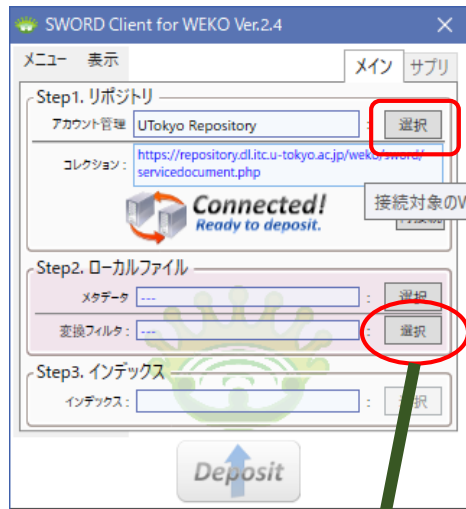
SWORD Client for WEKO Ver.2.4

メニュー　表示

メイン　サブリ

Step1. リポジトリ

アカウント管理　UTokyo Repository　選択

コレクション：　https://repository.dl.itc.u-tokyo.ac.jp/weko/sword/servicedocument.php

接続対象のW

Connected!
Ready to deposit.

Step2. ローカルファイル

メタデータ　---　選択

変換フィルタ　---　選択

Step3. インデックス

インデックス：　選択

Deposit